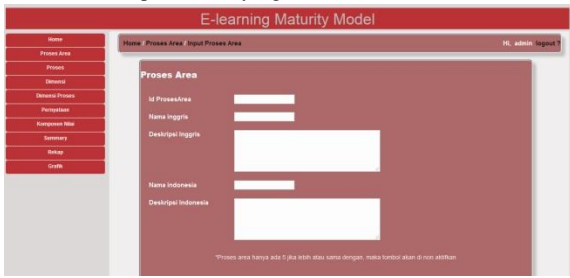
E-learning Maturity Model

Home
Proses Area
Proses
Dimensi
Dimensi Proses
Pernyataan
Komponen Nilai
Summary
Rekap
Grafik

Home Proses Area Input Proses Area

Hi, admin logout ?

Proses Area

Id ProsesArea

Nama Inggris

Deskripsi Inggris

Nama Indonesia

Deskripsi Indonesia

*Proses area hanya ada 5 jika lebih atau sama dengan, maka tombol akan di non aktifkan